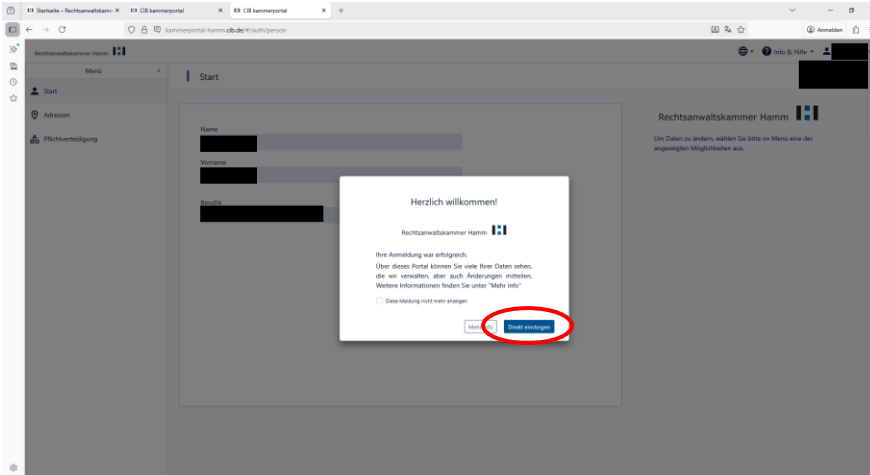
Startseite – Rechtsanwaltskamm ×
CIB kammerportal ×
CIB kammerportal ×
+

kammerportal-hamm.cib.de/#/auth/person

Anmelden

Rechtsanwaltskammer Hamm

Info & Hilfe

Menü

Start

Start

Adressen

Pflichtverteidigung

Name

Vorname

Berufliche

Rechtsanwaltskammer Hamm

Um Daten zu ändern, wählen Sie bitte im Menü eine der angezeigten Möglichkeiten aus.

Herzlich willkommen!

Rechtsanwaltskammer Hamm

Ihre Anmeldung war erfolgreich.

Über dieses Portal können Sie viele Ihrer Daten sehen, die wir verwalten, aber auch Änderungen mitteilen. Weitere Informationen finden Sie unter "Mehr Info"

Diese Meldung nicht mehr anzeigen

Mehr Info

Direkt einsteigen